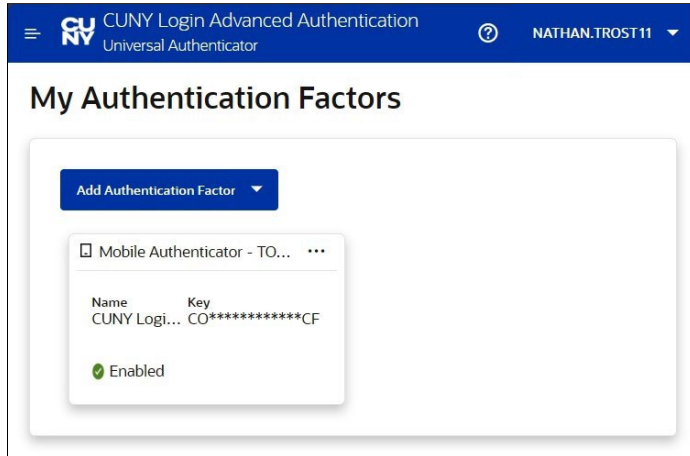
CU NY CUNY Login Advanced Authentication
Universal Authenticator

NATHAN.TROST11

My Authentication Factors

Add Authentication Factor

Mobile Authenticator - TO... ···

Name
CUNY Logi...

Key
CO************CF

Enabled